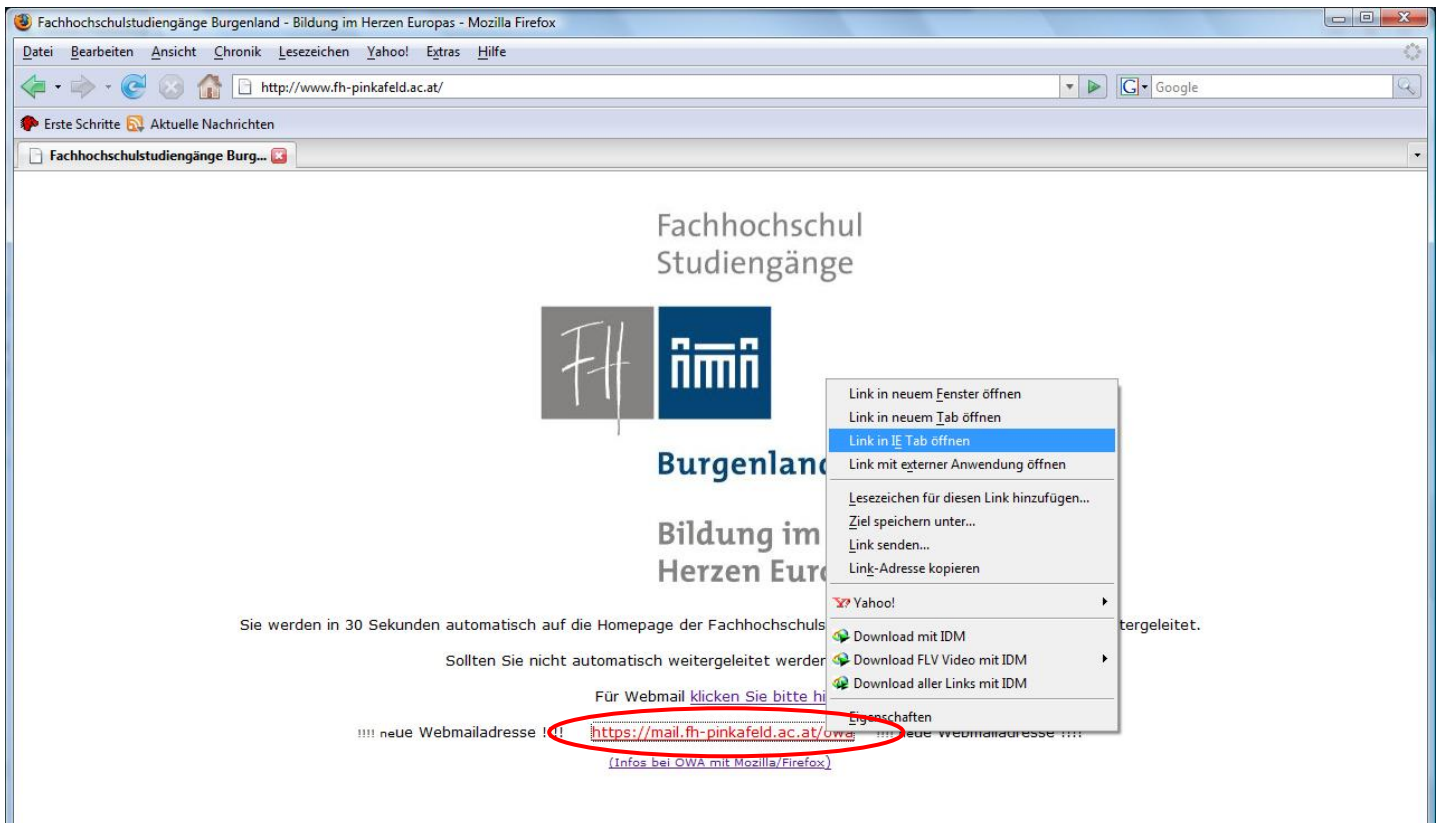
Fachhochschulstudiengänge Burgenland - Bildung im Herzen Europas - Mozilla Firefox

Datei Bearbeiten Ansicht Chronik Lesezeichen Yahoo! Extras Hilfe

http://www.fh-pinkafeld.ac.at/

Google

Erste Schritte Aktuelle Nachrichten

Fachhochschulstudiengänge Burg...

Fachhochschul Studiengänge

FH

Burgenland

Bildung im Herzen Euro

Sie werden in 30 Sekunden automatisch auf die Homepage der Fachhochschuls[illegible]tergeleitet.

Sollten Sie nicht automatisch weitergeleitet werden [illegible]

Für Webmail klicken Sie bitte hi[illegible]

!!!! neue Webmailadresse !!!! https://mail.fh-pinkafeld.ac.at/owa !!!! neue Webmailadresse !!!!

(Infos bei OWA mit Mozilla/Firefox)

Link in neuem Fenster öffnen
Link in neuem Tab öffnen
Link in IE Tab öffnen
Link mit externer Anwendung öffnen
Lesezeichen für diesen Link hinzufügen...
Ziel speichern unter...
Link senden...
Link-Adresse kopieren
Yahoo!
Download mit IDM
Download FLV Video mit IDM
Download aller Links mit IDM
Eigenschaften